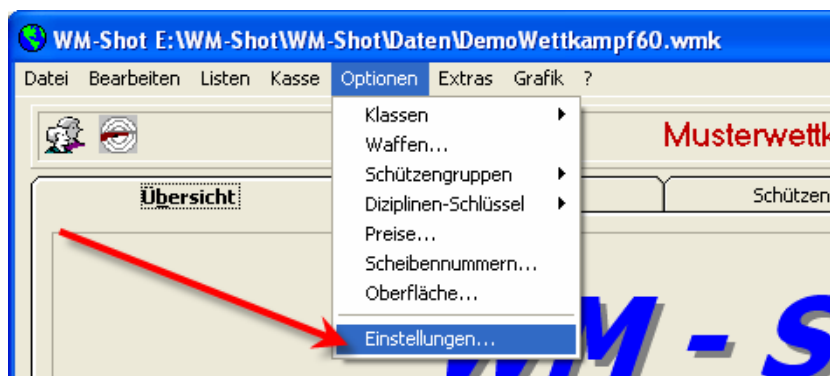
WM-Shot E:\WM-Shot\WM-Shot\Daten\DemoWettkampf60.wmk

Datei Bearbeiten Listen Kasse Optionen Extras Grafik ?

Klassen
Waffen...
Schützengruppen
Diziplinen-Schlüssel
Preise...
Scheibennummern...
Oberfläche...
Einstellungen...

Musterwettk

Übersicht

Schützen

WM - S